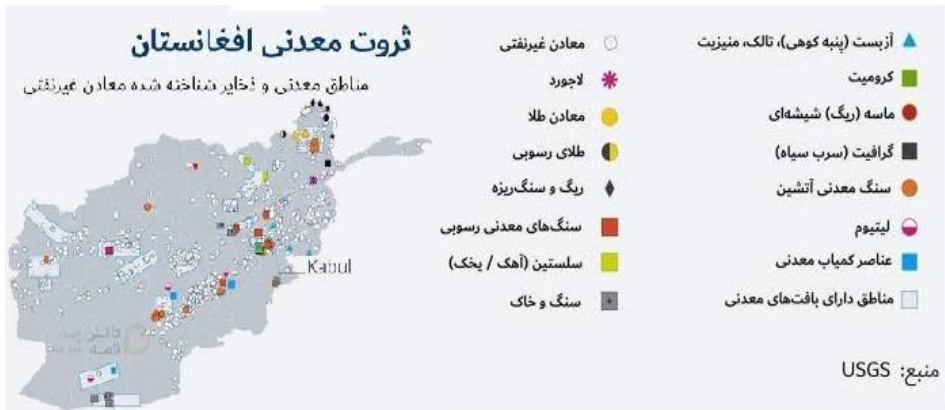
ثروت معدنی افغانستان

مناطق معدنی و ذخایر شناخته شده معادن غیرنفتی

Kabul

معادن غیرنفتی
لاجورد
معادن طلا
طلای رسوبی
ریگ و سنگ‌ریزه
سنگ‌های معدنی رسوبی
سلستین (آهک / یخک)
سنگ و خاک

آزبست (پنبه کوهی)، تالک، منیزیت
کرومیت
ماسه (ریگ) شیشه‌ای
گرافیت (سرب سیاه)
سنگ معدنی آتشین
لیتیوم
عناصر کمیاب معدنی
مناطق دارای بافت‌های معدنی

منبع: USGS